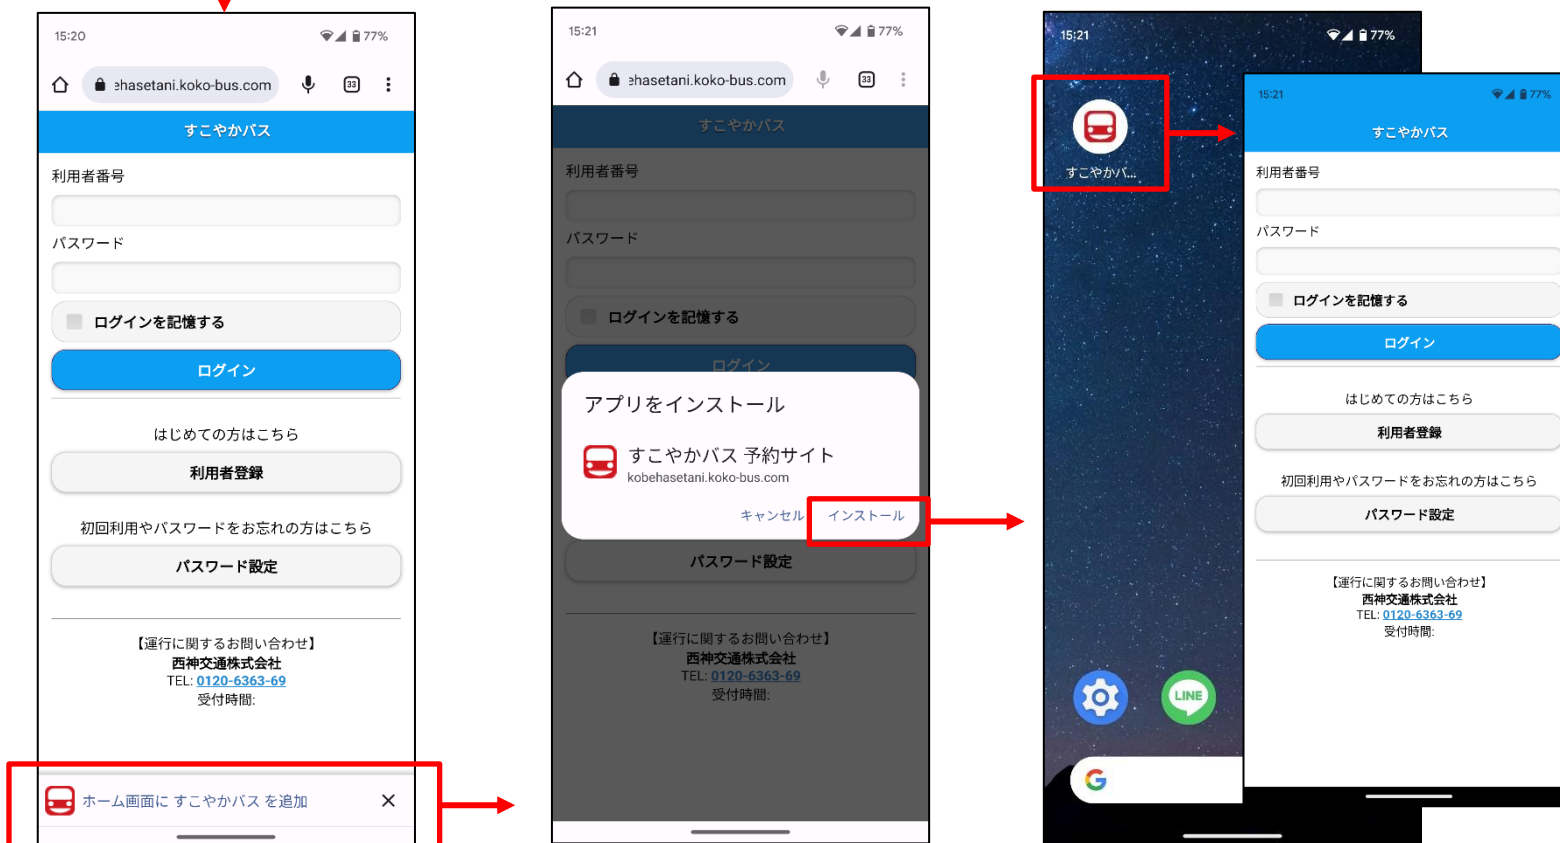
15:20
77%
ehasetani.koko-bus.com
33
すこやかバス
利用者番号
パスワード
ログインを記憶する
ログイン
はじめての方はこちら
利用者登録
初回利用やパスワードをお忘れの方はこちら
パスワード設定
【運行に関するお問い合わせ】
西神交通株式会社
TEL: 0120-6363-69
受付時間:
ホーム画面に すこやかバス を追加

15:21
77%
ehasetani.koko-bus.com
33
すこやかバス
利用者番号
パスワード
ログインを記憶する
ログイン
アプリをインストール
すこやかバス 予約サイト
kobehasetani.koko-bus.com
キャンセル
インストール
パスワード設定
【運行に関するお問い合わせ】
西神交通株式会社
TEL: 0120-6363-69
受付時間:

15:21
77%
すこやかバ...
LINE

15:21
77%
すこやかバス
利用者番号
パスワード
ログインを記憶する
ログイン
はじめての方はこちら
利用者登録
初回利用やパスワードをお忘れの方はこちら
パスワード設定
【運行に関するお問い合わせ】
西神交通株式会社
TEL: 0120-6363-69
受付時間: